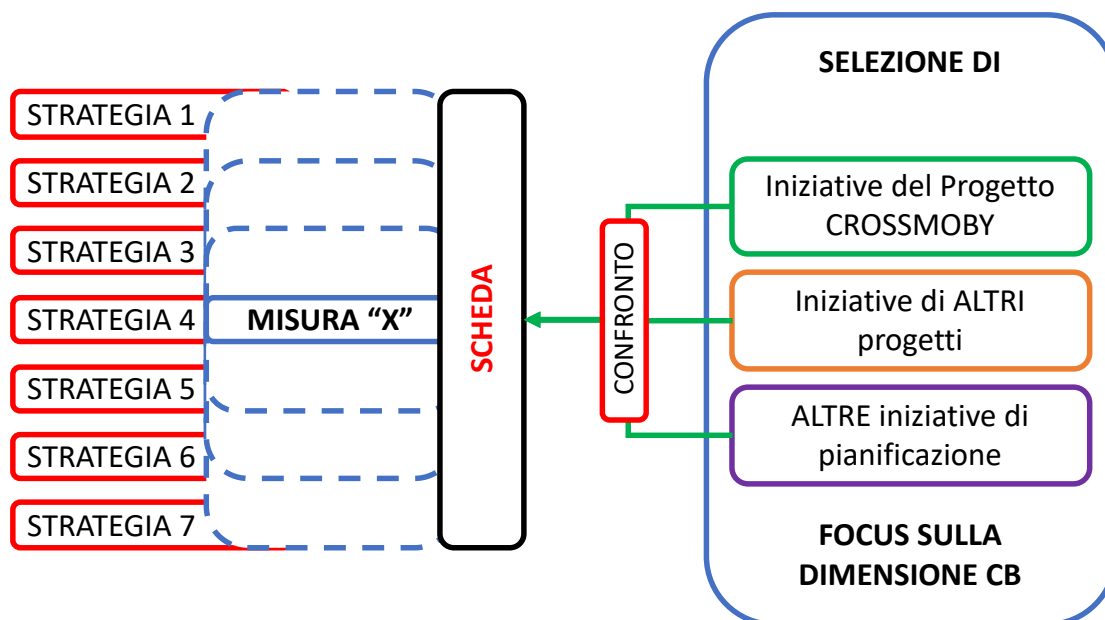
STRATEGIA 1
STRATEGIA 2
STRATEGIA 3
STRATEGIA 4
STRATEGIA 5
STRATEGIA 6
STRATEGIA 7

MISURA "X"

SCHEDA

CONFRONTO

SELEZIONE DI

Iniziative del Progetto CROSSMOBY

Iniziative di ALTRI progetti

ALTRE iniziative di pianificazione

FOCUS SULLA DIMENSIONE CB